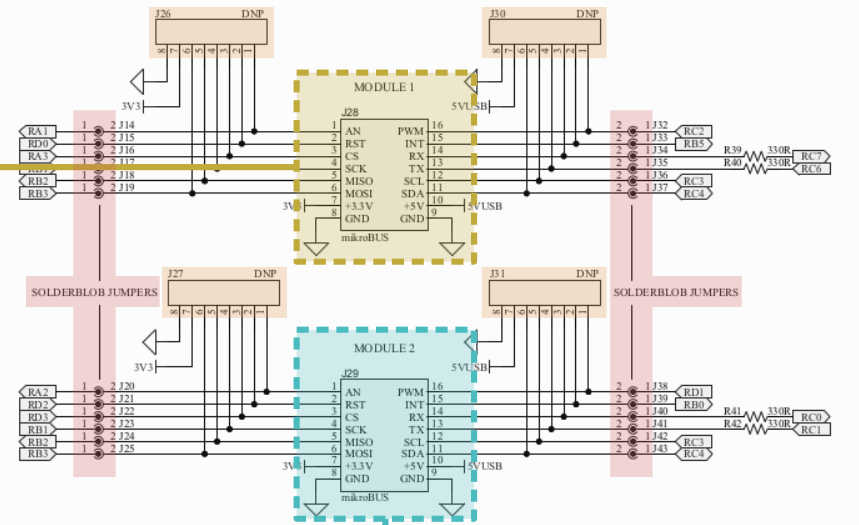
J26 DNP
8 7 6 5 4 3 2 1
3V3
J30 DNP
8 7 6 5 4 3 2 1
5VUSB
MODULE 1
J28
RA1 1 2 J14
RD0 1 2 J15
RA3 1 2 J16
1 2 J17
RB2 1 2 J18
RB3 1 2 J19
1 AN
2 RST
3 CS
4 SCK
5 MISO
6 MOSI
7 +3.3V
8 GND
PWM 16
INT 15
RX 14
TX 13
SCL 12
SDA 11
+5V 10
GND 9
3V
5VUSB
mikroBUS
2 1 J32 RC2
2 1 J33 RB5
2 1 J34
2 1 J35
2 1 J36 RC3
2 1 J37 RC4
R39 330R RC7
R40 330R RC6
SOLDERBLOB JUMPERS
J27 DNP
8 7 6 5 4 3 2 1
3V3
J31 DNP
8 7 6 5 4 3 2 1
5VUSB
SOLDERBLOB JUMPERS
MODULE 2
J29
RA2 1 2 J20
RD2 1 2 J21
RD3 1 2 J22
RB1 1 2 J23
RB2 1 2 J24
RB3 1 2 J25
1 AN
2 RST
3 CS
4 SCK
5 MISO
6 MOSI
7 +3.3V
8 GND
PWM 16
INT 15
RX 14
TX 13
SCL 12
SDA 11
+5V 10
GND 9
3V
5VUSB
mikroBUS
2 1 J38 RD1
2 1 J39 RB0
2 1 J40
2 1 J41
2 1 J42 RC3
2 1 J43 RC4
R41 330R RC0
R42 330R RC1